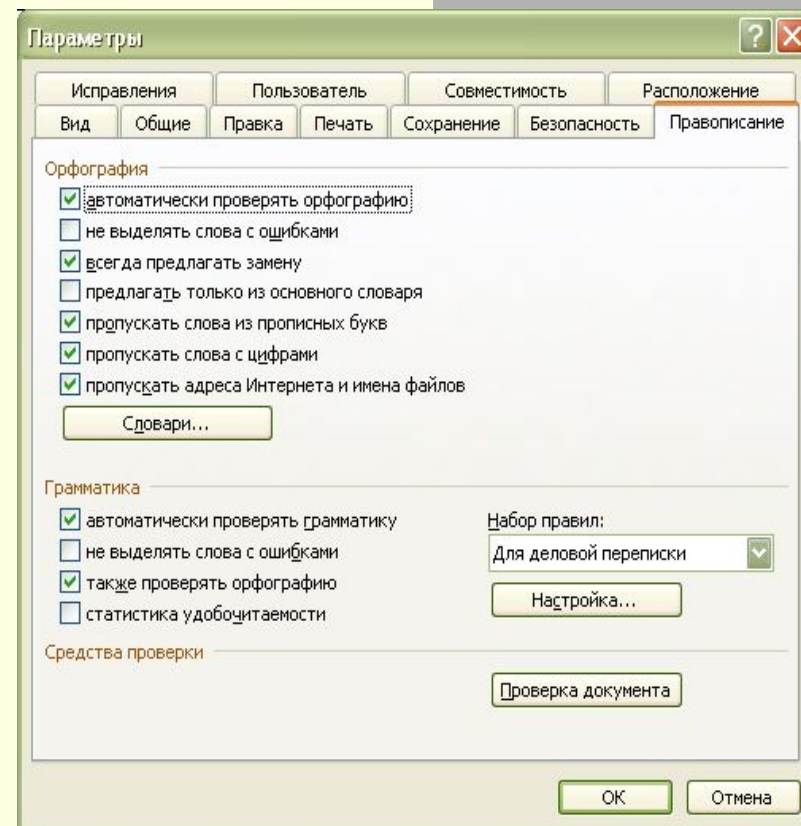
Параметры

Исправления | Пользователь | Совместимость | Расположение
Вид | Общие | Правка | Печать | Сохранение | Безопасность | Правописание

Орфография
автоматически проверять орфографию
не выделять слова с ошибками
всегда предлагать замену
предлагать только из основного словаря
пропускать слова из прописных букв
пропускать слова с цифрами
пропускать адреса Интернета и имена файлов
Словари...

Грамматика
автоматически проверять грамматику
не выделять слова с ошибками
также проверять орфографию
статистика удобочитаемости
Набор правил:
Для деловой переписки
Настройка...

Средства проверки
Проверка документа

ОК
Отмена